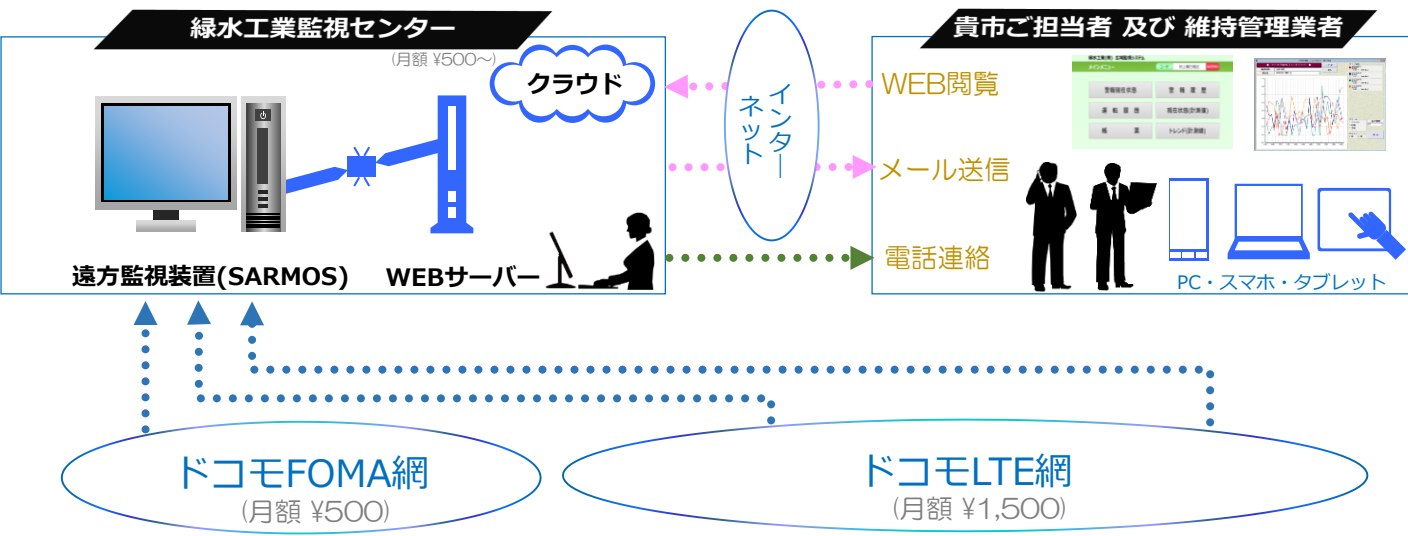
緑水工業監視センター

(月額 ¥500～)

クラウド

遠方監視装置(SARMOS)

WEBサーバー

インターネット

貴市ご担当者 及び 維持管理業者

WEB閲覧

メール送信

電話連絡

PC・スマホ・タブレット

ドコモFOMA網
(月額 ¥500)

ドコモLTE網
(月額 ¥1,500)